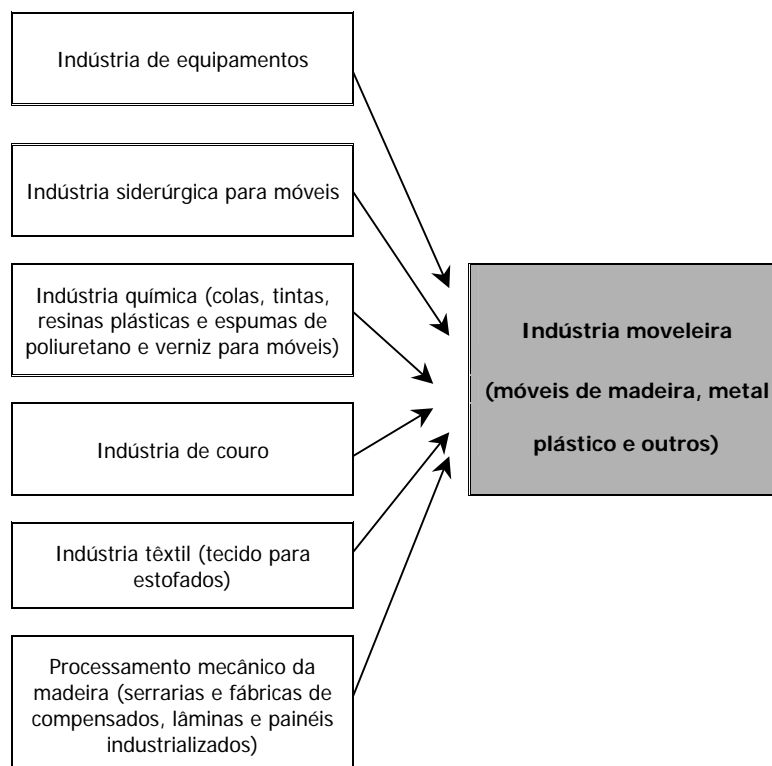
Indústria de equipamentos

Indústria siderúrgica para móveis

Indústria química (colas, tintas, resinas plásticas e espumas de poliuretano e verniz para móveis)

Indústria de couro

Indústria têxtil (tecido para estofados)

Processamento mecânico da madeira (serrarias e fábricas de compensados, lâminas e painéis industrializados)

**Indústria moveleira**

**(móveis de madeira, metal**

**plástico e outros)**